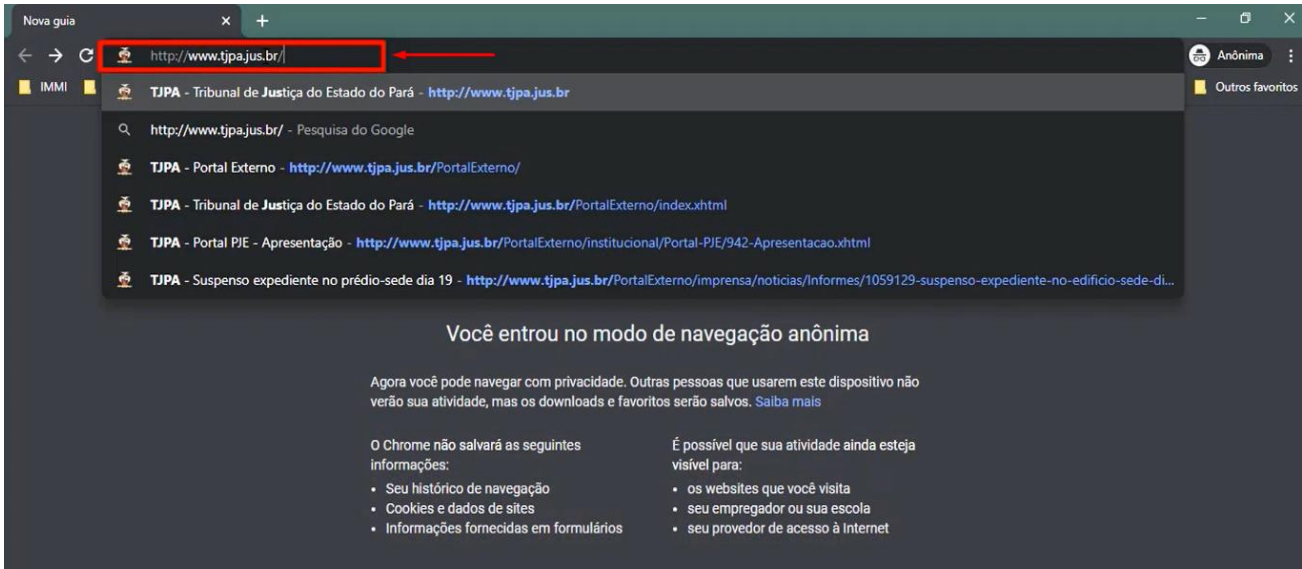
Nova guia

http://www.tjpa.jus.br/

Anônima

IMMI

Outros favoritos

TJPA - Tribunal de Justiça do Estado do Pará - http://www.tjpa.jus.br

http://www.tjpa.jus.br/ - Pesquisa do Google

TJPA - Portal Externo - http://www.tjpa.jus.br/PortalExterno/

TJPA - Tribunal de Justiça do Estado do Pará - http://www.tjpa.jus.br/PortalExterno/index.xhtml

TJPA - Portal PJE - Apresentação - http://www.tjpa.jus.br/PortalExterno/institucional/Portal-PJE/942-Apresentacao.xhtml

TJPA - Suspenso expediente no prédio-sede dia 19 - http://www.tjpa.jus.br/PortalExterno/imprensa/noticias/Informes/1059129-suspenso-expediente-no-edificio-sede-di...

Você entrou no modo de navegação anônima

Agora você pode navegar com privacidade. Outras pessoas que usarem este dispositivo não verão sua atividade, mas os downloads e favoritos serão salvos. Saiba mais

O Chrome não salvará as seguintes informações:
• Seu histórico de navegação
• Cookies e dados de sites
• Informações fornecidas em formulários

É possível que sua atividade ainda esteja visível para:
• os websites que você visita
• seu empregador ou sua escola
• seu provedor de acesso à Internet